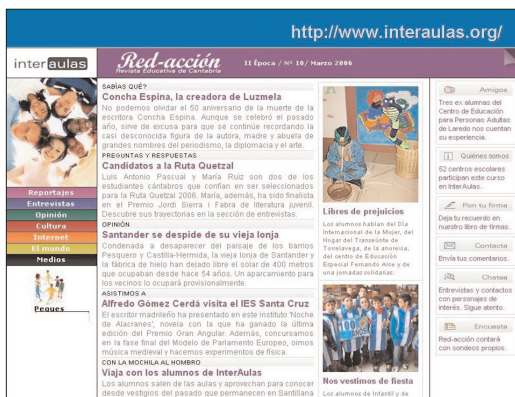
http://www.interaulas.org/

interaulas

Red-acción
Revista Educativa de Cantabria

II Época / Nº 10/ Marzo 2006

Reportajes
Entrevistas
Opinión
Cultura
Internet
El mundo
Medios

Peques

SABÍAS QUÉ?
Concha Espina, la creadora de Luzmela
No podemos olvidar el 50 aniversario de la muerte de la escritora Concha Espina. Aunque se celebró el pasado año, sirve de excusa para que se continúe recordando la casi desconocida figura de la autora, madre y abuela de grandes nombres del periodismo, la diplomacia y el arte.

PREGUNTAS Y RESPUESTAS
Candidatos a la Ruta Quetzal
Luis Antonio Pascual y María Ruiz son dos de los estudiantes cántabros que confían en ser seleccionados para la Ruta Quetzal 2006. María, además, ha sido finalista en el Premio Jordi Sierra i Fabra de literatura juvenil. Descubre sus trayectorias en la sección de entrevistas.

OPINIÓN
Santander se despide de su vieja lonja
Condenada a desaparecer del paisaje de los barrios Pesquero y Castilla-Hermida, la vieja lonja de Santander y la fábrica de hielo han dejado libre el solar de 400 metros que ocupaban desde hace 54 años. Un aparcamiento para los vecinos lo ocupará provisionalmente.

ASISTIMOS A
Alfredo Gómez Cerdá visita el IES Santa Cruz
El escritor madrileño ha presentado en este instituto "Noche de Alacranes", novela con la que ha ganado la última edición del Premio Gran Angular. Además, concursamos en la fase final del Modelo de Parlamento Europeo, oímos música medieval y hacemos experimentos de física.

CON LA MOCHILA AL HOMBRO
Viaja con los alumnos de InterAulas
Los alumnos salen de las aulas y aprovechan para conocer desde vestigios del pasado que permanecen en Santillana

Libres de prejuicios
Los alumnos hablan del Día Internacional de la Mujer, del Hogar del Transeúnte de Torrelavega, de la anorexia, del centro de Educación Especial Fernando Arce y de una jornadas solidarias.

Nos vestimos de fiesta
Los alumnos de Infantil y de

Amigos
Tres ex alumnas del Centro de Educación para Personas Adultas de Laredo nos cuentan su experiencia.

Quiénes somos
52 centros escolares participan este curso en InterAulas.

Por tu firma
Deja tu recuerdo en nuestro libro de firmas.

Contacta
Envía tus comentarios.

Chatea
Entrevistas y contactos con personajes de interés. Sigue atento.

Encuesta
Red-acción contará con sondeos propios.